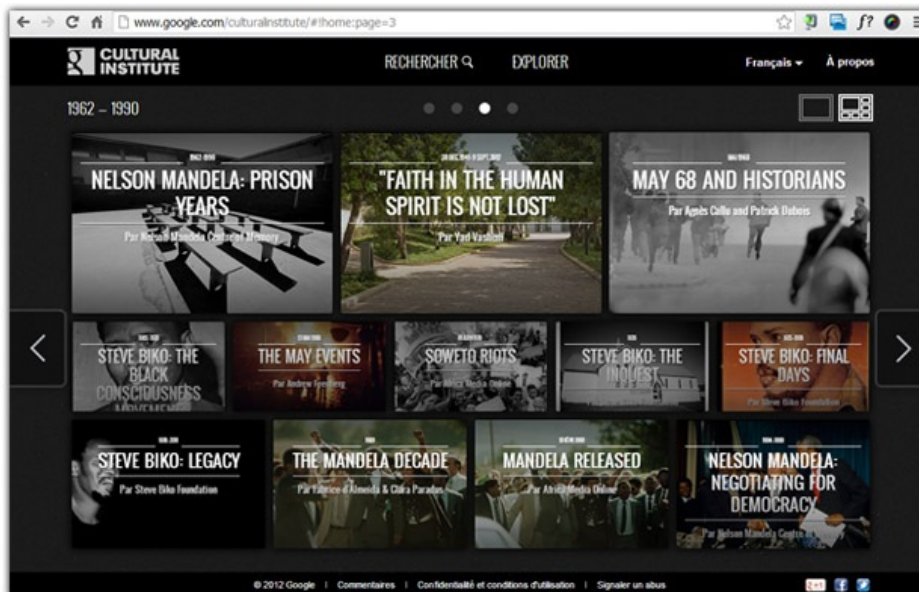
www.google.com/culturalinstitute/#!home:page=3

CULTURAL INSTITUTE

RECHERCHER

EXPLORER

Français

À propos

1962 – 1990

NELSON MANDELA: PRISON YEARS

Par Nelson Mandela Centre of Memory

"FAITH IN THE HUMAN SPIRIT IS NOT LOST"

Par Yad Vashem

MAY 68 AND HISTORIANS

Par Agnès Callu and Patrick Dubois

STEVE BIKO: THE BLACK CONSCIOUSNESS MOVEMENT

THE MAY EVENTS

Par Andrew Feenberg

SOWETO RIOTS

Par Africa Media Online

STEVE BIKO: THE INQUEST

STEVE BIKO: FINAL DAYS

Par Steve Biko Foundation

STEVE BIKO: LEGACY

Par Steve Biko Foundation

THE MANDELA DECADE

Par Fabrice d'Almeida & Clara Paradis

MANDELA RELEASED

Par Africa Media Online

NELSON MANDELA: NEGOTIATING FOR DEMOCRACY

Par Nelson Mandela Centre of Memory

© 2012 Google | Commentaires | Confidentialité et conditions d'utilisation | Signaler un abus